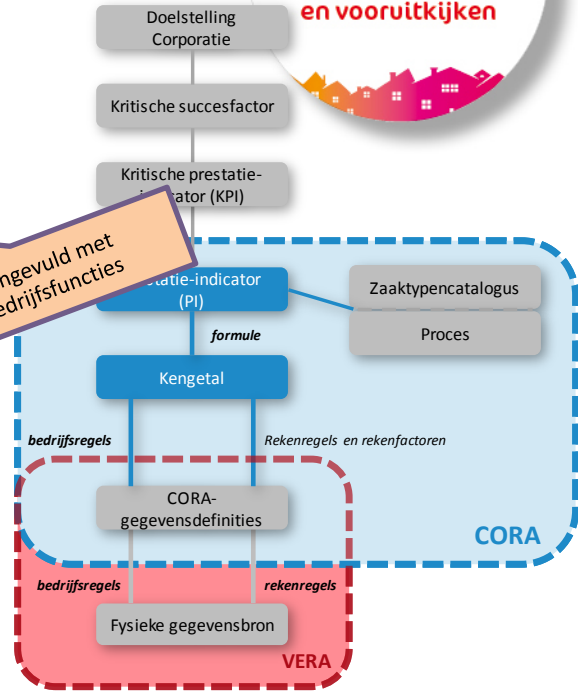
en vooruitkijken

Doelstelling Corporatie

Kritische succesfactor

Kritische prestatie-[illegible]ator (KPI)

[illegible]ngevuld met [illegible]edrijfsfuncties

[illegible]tatie-indicator (PI)

Zaaktypencatalogus

Proces

formule

Kengetal

bedrijfsregels

Rekenregels en rekenfactoren

CORA-gegevensdefinities

CORA

bedrijfsregels

rekenregels

Fysieke gegevensbron

VERA